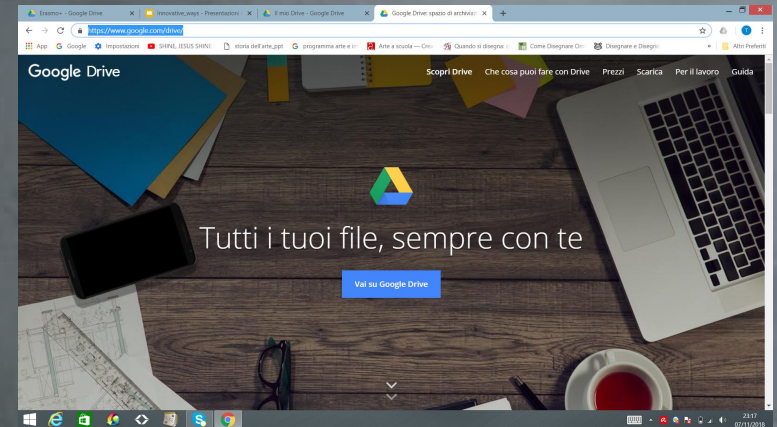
Erasmo+ - Google Drive ×
Innovative_ways - Presentazioni ×
Il mio Drive - Google Drive ×
Google Drive: spazio di archiviaz ×
+

https://www.google.com/drive/

App Google Impostazioni SHINE, JESUS SHINE storia dell'arte_ppt programma arte e im Arte a scuola — Crea Quando si disegna a Come Disegnare Occ Disegnare e Disegna » Altri Preferiti

Google Drive
Scopri Drive Che cosa puoi fare con Drive Prezzi Scarica Per il lavoro Guida

Tutti i tuoi file, sempre con te

Vai su Google Drive

23:17
07/11/2018